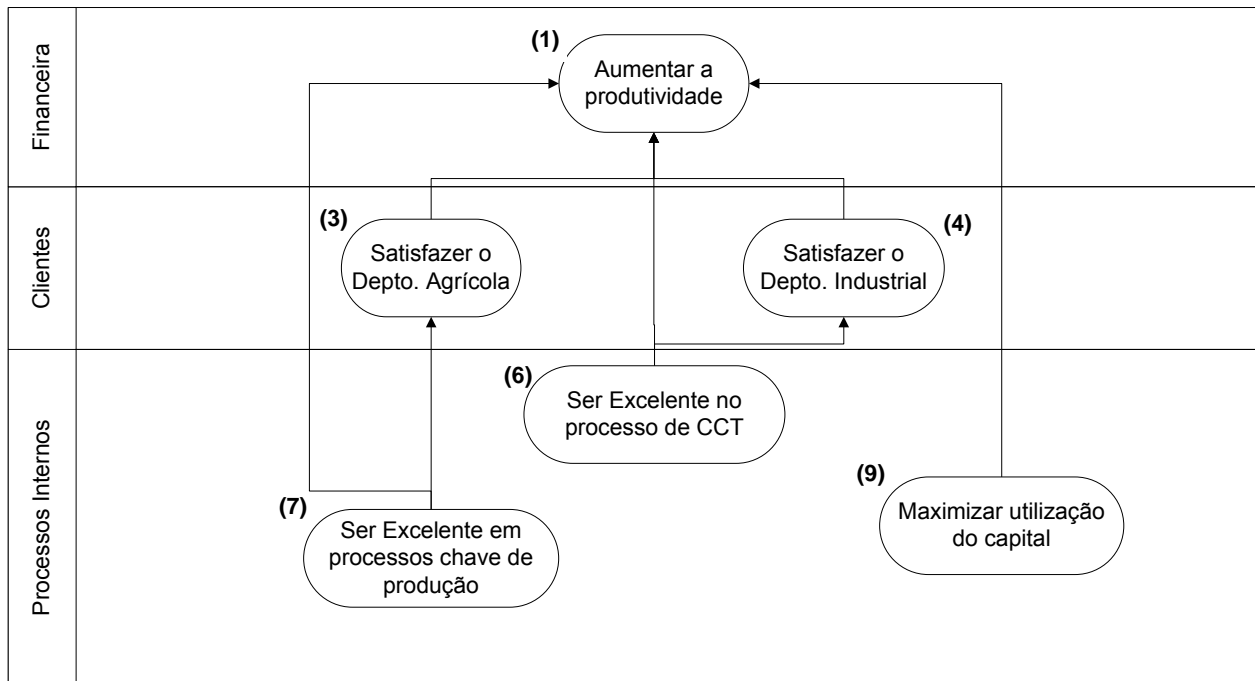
Financeira

(1)
Aumentar a produtividade

Clientes

(3)
Satisfazer o Depto. Agrícola

(4)
Satisfazer o Depto. Industrial

Processos Internos

(6)
Ser Excelente no processo de CCT

(7)
Ser Excelente em processos chave de produção

(9)
Maximizar utilização do capital